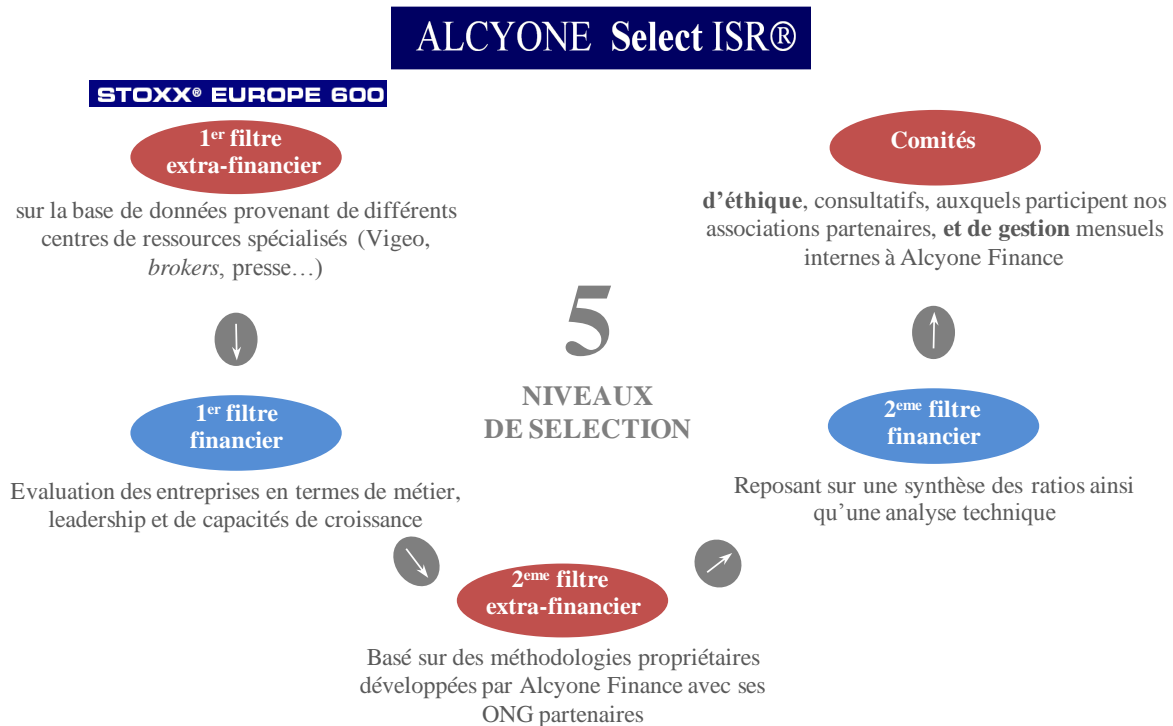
ALCYONE **Select** ISR®

STOXX® EUROPE 600

1$^{er}$ filtre extra-financier

sur la base de données provenant de différents centres de ressources spécialisés (Vigeo, *brokers*, presse…)

1$^{er}$ filtre financier

Evaluation des entreprises en termes de métier, leadership et de capacités de croissance

5

NIVEAUX DE SELECTION

2$^{eme}$ filtre extra-financier

Basé sur des méthodologies propriétaires développées par Alcyone Finance avec ses ONG partenaires

2$^{eme}$ filtre financier

Reposant sur une synthèse des ratios ainsi qu'une analyse technique

Comités

**d'éthique**, consultatifs, auxquels participent nos associations partenaires, **et de gestion** mensuels internes à Alcyone Finance